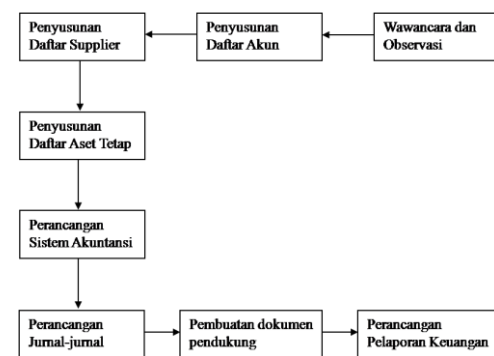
Penyusunan Daftar Supplier

Penyusunan Daftar Akun

Wawancara dan Observasi

Penyusunan Daftar Aset Tetap

Perancangan Sistem Akuntansi

Perancangan Jurnal-jurnal

Pembuatan dokumen pendukung

Perancangan Pelaporan Keuangan